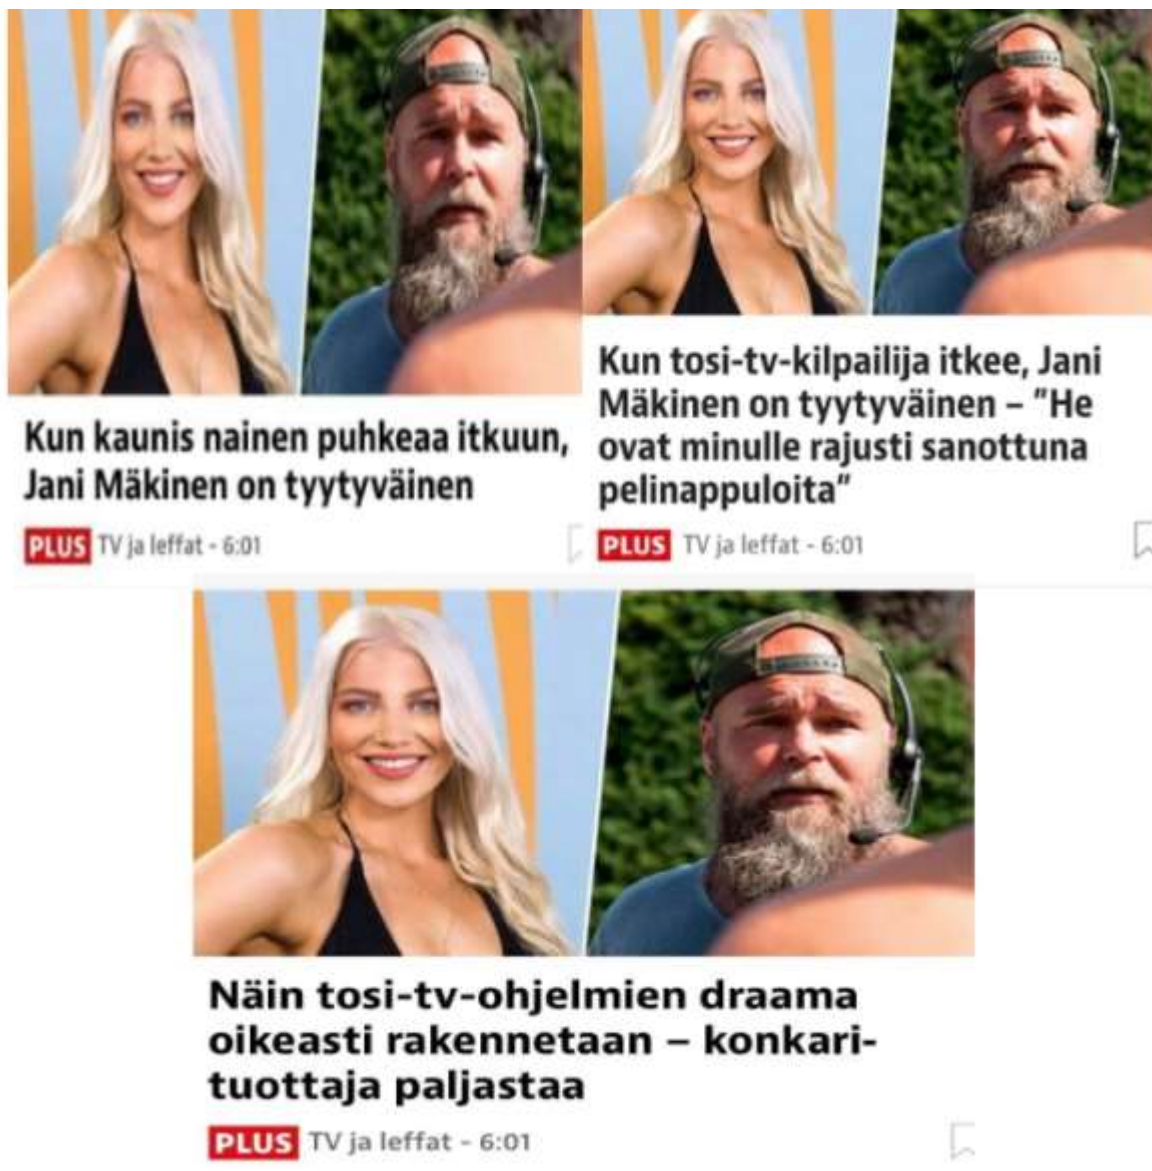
Kun kaunis nainen puhkeaa itkuun, Jani Mäkinen on tyytyväinen

PLUS TV ja leffat - 6:01

Kun tosi-tv-kilpailija itkee, Jani Mäkinen on tyytyväinen – "He ovat minulle rajusti sanottuna pelinappuloita"

PLUS TV ja leffat - 6:01

Näin tosi-tv-ohjelmien draama oikeasti rakennetaan – konkari-tuottaja paljastaa

PLUS TV ja leffat - 6:01